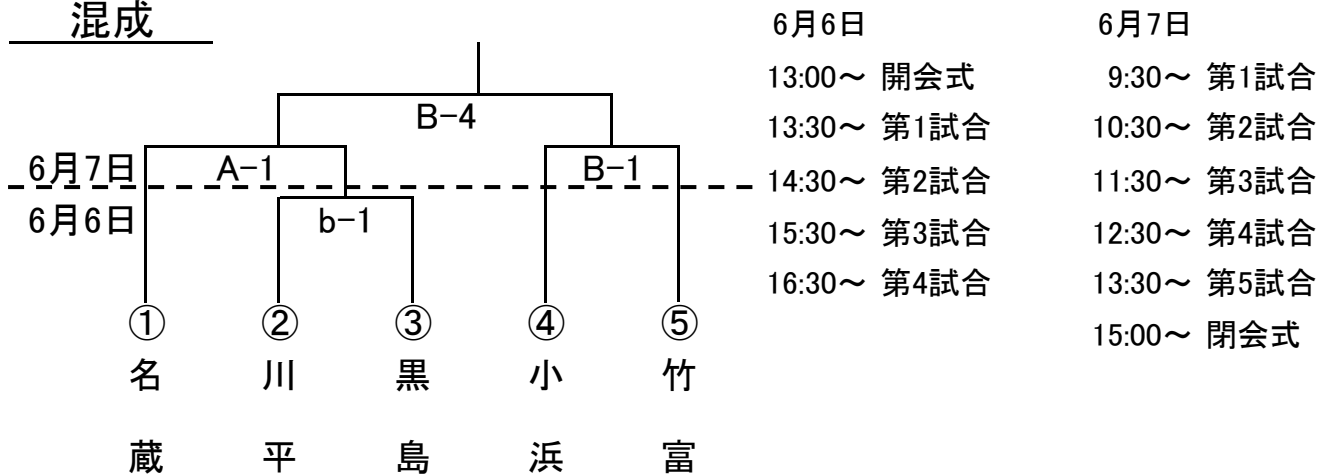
混成

B−4

6月7日　A−1　B−1

6月6日　b−1

① 名蔵
② 川平
③ 黒島
④ 小浜
⑤ 竹富

6月6日
13:00〜 開会式
13:30〜 第1試合
14:30〜 第2試合
15:30〜 第3試合
16:30〜 第4試合

6月7日
9:30〜 第1試合
10:30〜 第2試合
11:30〜 第3試合
12:30〜 第4試合
13:30〜 第5試合
15:00〜 閉会式